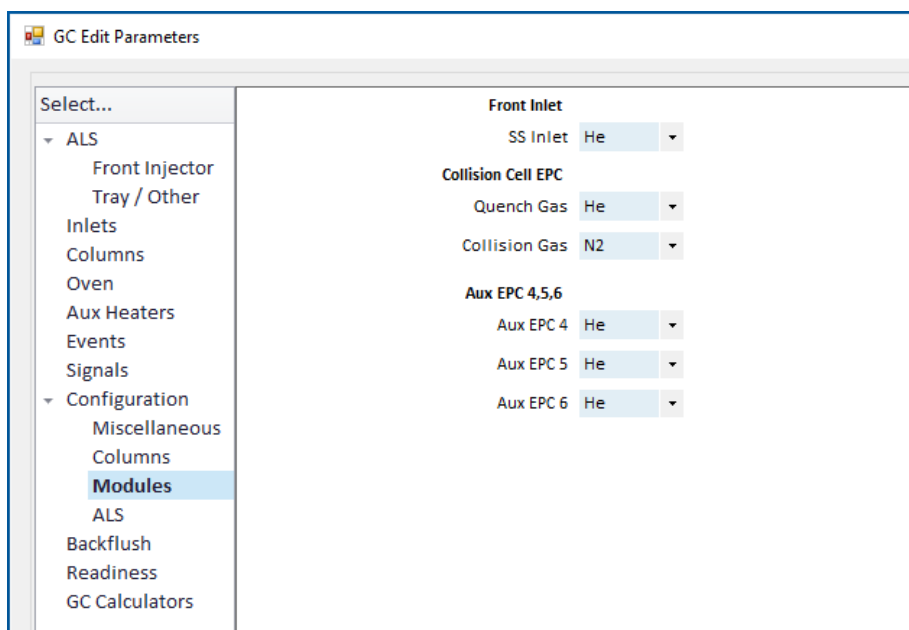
GC Edit Parameters

Select...
ALS
Front Injector
Tray / Other
Inlets
Columns
Oven
Aux Heaters
Events
Signals
Configuration
Miscellaneous
Columns
Modules
ALS
Backflush
Readiness
GC Calculators

Front Inlet
SS Inlet He

Collision Cell EPC
Quench Gas He
Collision Gas N2

Aux EPC 4,5,6
Aux EPC 4 He
Aux EPC 5 He
Aux EPC 6 He